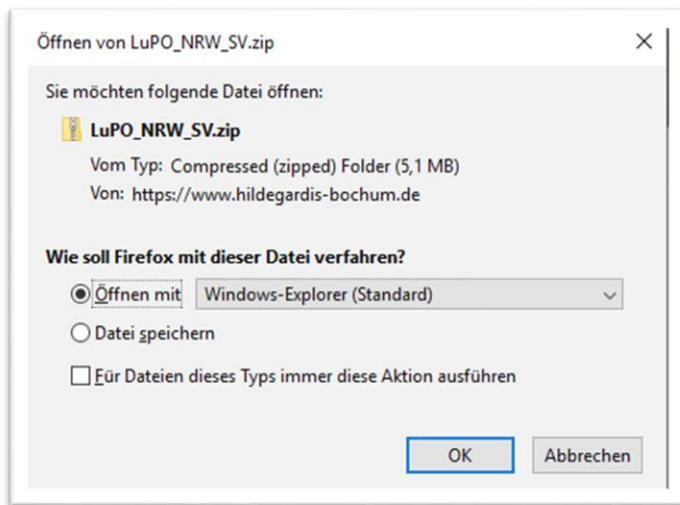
Öffnen von LuPO_NRW_SV.zip

×

Sie möchten folgende Datei öffnen:

LuPO_NRW_SV.zip

Vom Typ: Compressed (zipped) Folder (5,1 MB)

Von: https://www.hildegardis-bochum.de

Wie soll Firefox mit dieser Datei verfahren?

Öffnen mit Windows-Explorer (Standard)

Datei speichern

Für Dateien dieses Typs immer diese Aktion ausführen

OK

Abbrechen